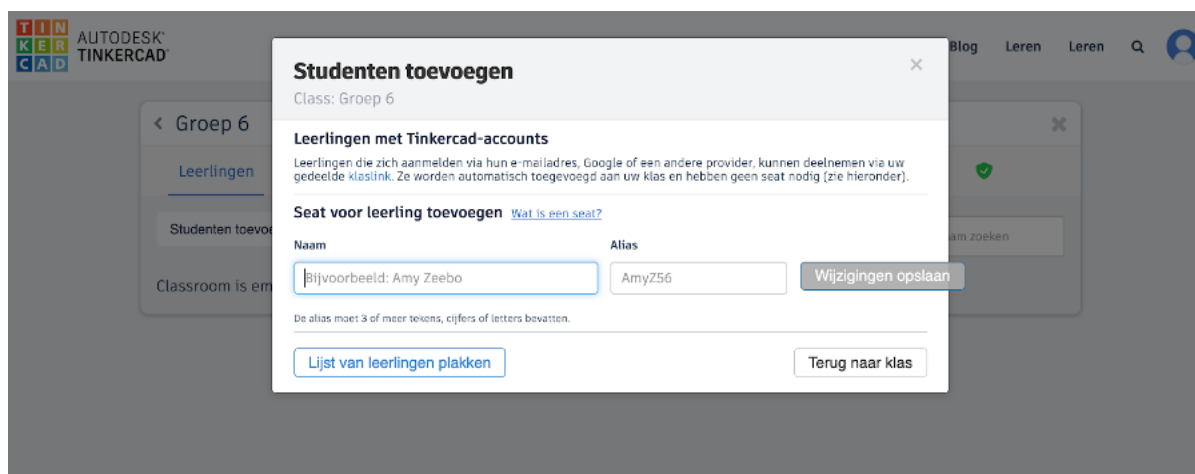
TIN KER CAD AUTODESK® TINKERCAD®

Blog Leren Leren

< Groep 6

Leerlingen

Studenten toevoe

Classroom is em

am zoeken

Studenten toevoegen

Class: Groep 6

Leerlingen met Tinkercad-accounts

Leerlingen die zich aanmelden via hun e-mailadres, Google of een andere provider, kunnen deelnemen via uw gedeelde klaslink. Ze worden automatisch toegevoegd aan uw klas en hebben geen seat nodig (zie hieronder).

Seat voor leerling toevoegen Wat is een seat?

Naam

Bijvoorbeeld: Amy Zeebo

Alias

AmyZ56

Wijzigingen opslaan

De alias moet 3 of meer tekens, cijfers of letters bevatten.

Lijst van leerlingen plakken

Terug naar klas